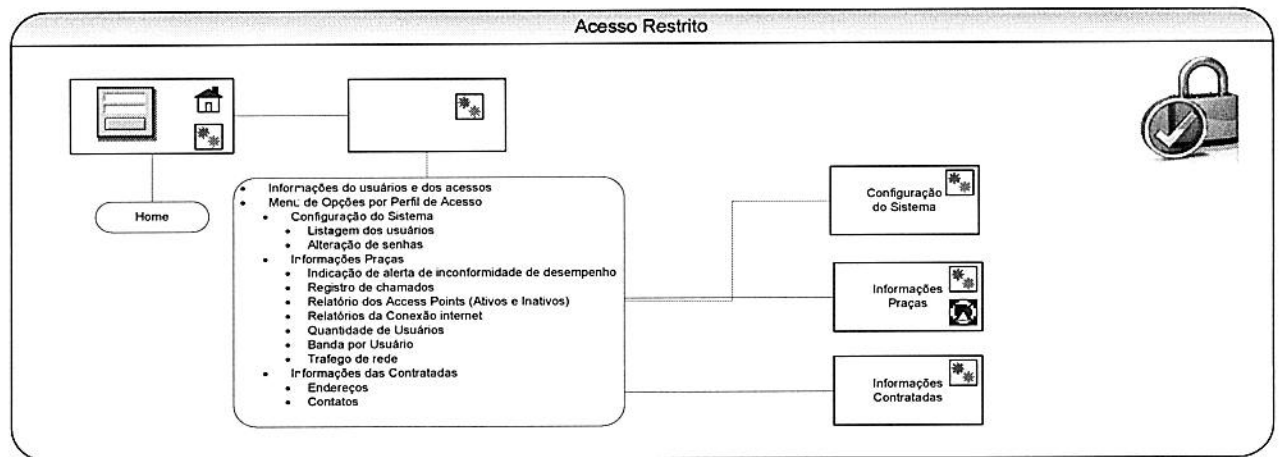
Acesso Restrito

Home

- Informações do usuários e dos acessos
- Menu de Opções por Perfil de Acesso
  - Configuração do Sistema
    - Listagem dos usuários
    - Alteração de senhas
  - Informações Praças
    - Indicação de alerta de inconformidade de desempenho
    - Registro de chamados
    - Relatório dos Access Points (Ativos e Inativos)
    - Relatórios da Conexão internet
    - Quantidade de Usuários
    - Banda por Usuário
    - Trafego de rede
  - Informações das Contratadas
    - Endereços
    - Contatos

Configuração do Sistema

Informações Praças

Informações Contratadas